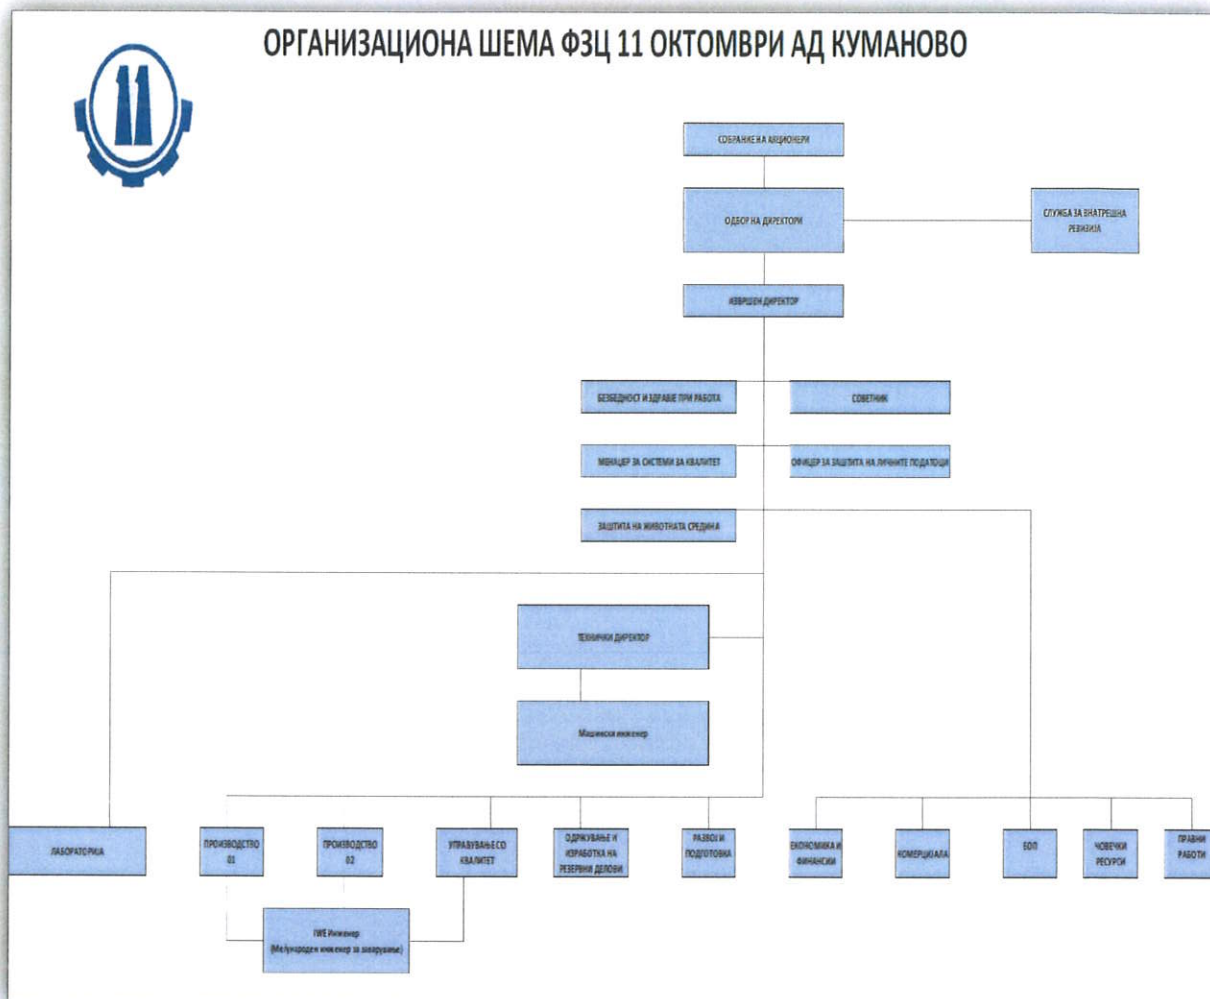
ОРГАНИЗАЦИОНА ШЕМА ФЗЦ 11 ОКТОМВРИ АД КУМАНОВО

11

СОБРАНИЕ НА АКЦИОНЕРИ

ОДБОР НА ДИРЕКТОРИ

СЛУЖБА ЗА ВНАТРЕШНА РЕВИЗИЈА

ИЗВРШЕН ДИРЕКТОР

БЕЗБЕДНОСТ И ЗДРАВЈЕ ПРИ РАБОТА

СОВЕТНИК

МЕНАЏЕР ЗА СИСТЕМИ ЗА КВАЛИТЕТ

ОФИЦЕР ЗА ЗАШТИТА НА ЛИЧНИТЕ ПОДАТОЦИ

ЗАШТИТА НА ЖИВОТНАТА СРЕДИНА

ТЕХНИЧКИ ДИРЕКТОР

Машински инженер

ЛАБОРАТОРИЈА

ПРОИЗВОДСТВО 01

ПРОИЗВОДСТВО 02

УПРАВУВАЊЕ СО КВАЛИТЕТ

ОДРЖУВАЊЕ И ИЗРАБОТКА НА РЕЗЕРВНИ ДЕЛОВИ

РАЗВОЈ И ПОДГОТОВКА

ЕКОНОМИКА И ФИНАНСИИ

КОМЕРЦИЈАЛА

БОП

ЧОВЕЧКИ РЕСУРСИ

ПРАВНИ РАБОТИ

IWE Инженер (Меѓународен инженер за заварување)